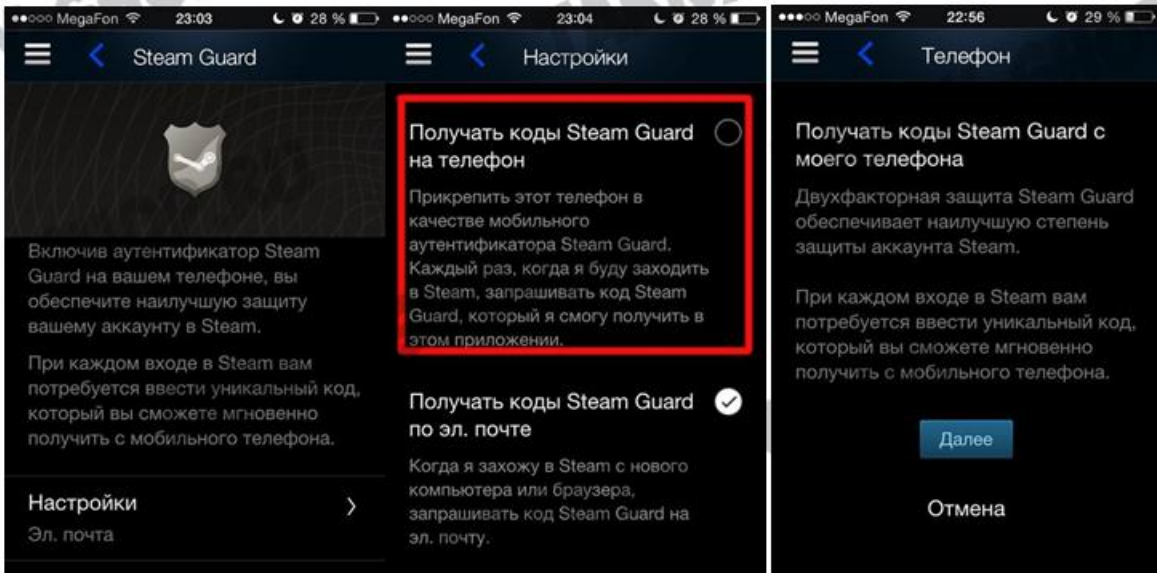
●●○○○ MegaFon 23:03 28 %

Steam Guard

Включив аутентификатор Steam Guard на вашем телефоне, вы обеспечите наилучшую защиту вашему аккаунту в Steam.

При каждом входе в Steam вам потребуется ввести уникальный код, который вы сможете мгновенно получить с мобильного телефона.

Настройки
Эл. почта

●●○○○ MegaFon 23:04 28 %

Настройки

Получать коды Steam Guard на телефон

Прикрепить этот телефон в качестве мобильного аутентификатора Steam Guard. Каждый раз, когда я буду заходить в Steam, запрашивать код Steam Guard, который я смогу получить в этом приложении.

Получать коды Steam Guard по эл. почте

Когда я захожу в Steam с нового компьютера или браузера, запрашивать код Steam Guard на эл. почту.

●●●○○ MegaFon 22:56 29 %

Телефон

Получать коды Steam Guard с моего телефона

Двухфакторная защита Steam Guard обеспечивает наилучшую степень защиты аккаунта Steam.

При каждом входе в Steam вам потребуется ввести уникальный код, который вы сможете мгновенно получить с мобильного телефона.

Далее

Отмена